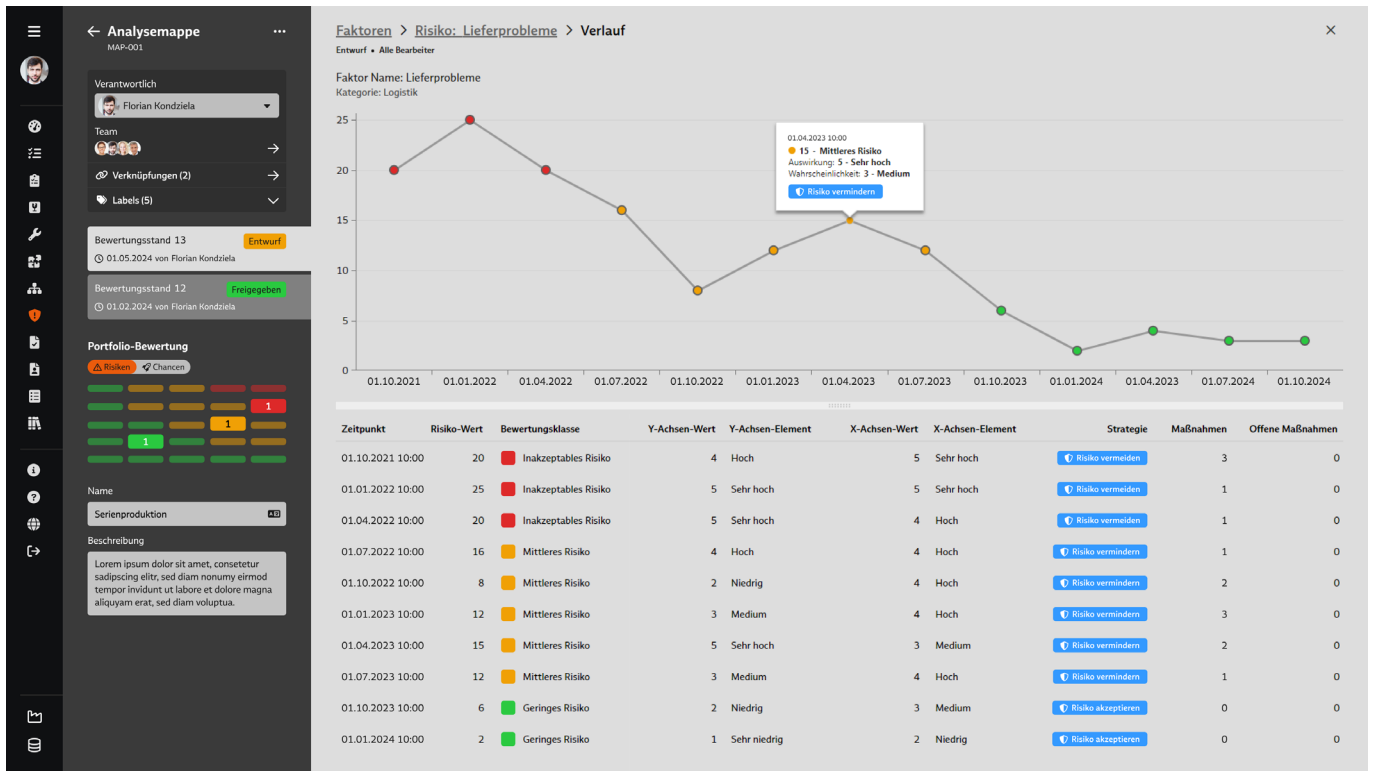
← Analysemappe
MAP-001

Verantwortlich
Florian Kondziela
Team
Verknüpfungen (2)
Labels (5)

Bewertungsstand 13 Entwurf
01.05.2024 von Florian Kondziela

Bewertungsstand 12 Freigegeben
01.02.2024 von Florian Kondziela

Portfolio-Bewertung
Risiken Chancen
1
1
1

Name
Serienproduktion
Beschreibung
Lorem ipsum dolor sit amet, consetetur sadipscing elitr, sed diam nonumy eirmod tempor invidunt ut labore et dolore magna aliquyam erat, sed diam voluptua.

Faktoren > Risiko: Lieferprobleme > Verlauf
Entwurf • Alle Bearbeiter

Faktor Name: Lieferprobleme
Kategorie: Logistik

01.04.2023 10:00
15 - Mittleres Risiko
Auswirkung: 5 - Sehr hoch
Wahrscheinlichkeit: 3 - Medium
Risiko vermindern

25
20
15
10
5
0
01.10.2021 01.01.2022 01.04.2022 01.07.2022 01.10.2022 01.01.2023 01.04.2023 01.07.2023 01.10.2023 01.01.2024 01.04.2023 01.07.2024 01.10.2024

| Zeitpunkt | Risiko-Wert | Bewertungsklasse | Y-Achsen-Wert | Y-Achsen-Element | X-Achsen-Wert | X-Achsen-Element | Strategie | Maßnahmen | Offene Maßnahmen |
|---|---|---|---|---|---|---|---|---|---|
| 01.10.2021 10:00 | 20 | Inakzeptables Risiko | 4 | Hoch | 5 | Sehr hoch | Risiko vermeiden | 3 | 0 |
| 01.01.2022 10:00 | 25 | Inakzeptables Risiko | 5 | Sehr hoch | 5 | Sehr hoch | Risiko vermeiden | 1 | 0 |
| 01.04.2022 10:00 | 20 | Inakzeptables Risiko | 5 | Sehr hoch | 4 | Hoch | Risiko vermeiden | 1 | 0 |
| 01.07.2022 10:00 | 16 | Mittleres Risiko | 4 | Hoch | 4 | Hoch | Risiko vermindern | 1 | 0 |
| 01.10.2022 10:00 | 8 | Mittleres Risiko | 2 | Niedrig | 4 | Hoch | Risiko vermindern | 2 | 0 |
| 01.01.2023 10:00 | 12 | Mittleres Risiko | 3 | Medium | 4 | Hoch | Risiko vermindern | 3 | 0 |
| 01.04.2023 10:00 | 15 | Mittleres Risiko | 5 | Sehr hoch | 3 | Medium | Risiko vermindern | 2 | 0 |
| 01.07.2023 10:00 | 12 | Mittleres Risiko | 3 | Medium | 4 | Hoch | Risiko vermindern | 1 | 0 |
| 01.10.2023 10:00 | 6 | Geringes Risiko | 2 | Niedrig | 3 | Medium | Risiko akzeptieren | 0 | 0 |
| 01.01.2024 10:00 | 2 | Geringes Risiko | 1 | Sehr niedrig | 2 | Niedrig | Risiko akzeptieren | 0 | 0 |